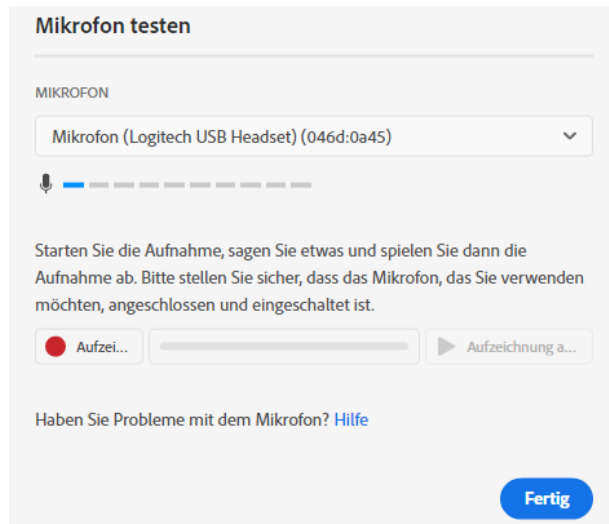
Mikrofon testen

MIKROFON

Mikrofon (Logitech USB Headset) (046d:0a45)

Starten Sie die Aufnahme, sagen Sie etwas und spielen Sie dann die Aufnahme ab. Bitte stellen Sie sicher, dass das Mikrofon, das Sie verwenden möchten, angeschlossen und eingeschaltet ist.

Aufzei...

Aufzeichnung a...

Haben Sie Probleme mit dem Mikrofon? Hilfe

Fertig